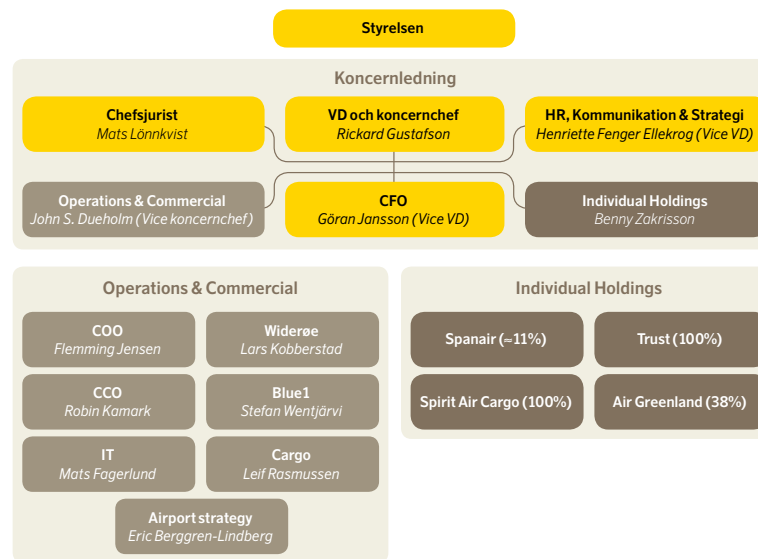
Styrelsen

Koncernledning

Chefsjurist
Mats Lönnkvist

VD och koncernchef
Rickard Gustafson

HR, Kommunikation & Strategi
Henriette Fenger Ellekrog (Vice VD)

Operations & Commercial
John S. Dueholm (Vice koncernchef)

CFO
Göran Jansson (Vice VD)

Individual Holdings
Benny Zakrisson

Operations & Commercial

COO
Flemming Jensen

Widerøe
Lars Kobberstad

CCO
Robin Kamark

Blue1
Stefan Wentjärvi

IT
Mats Fagerlund

Cargo
Leif Rasmussen

Airport strategy
Eric Berggren-Lindberg

Individual Holdings

Spanair (≈11%)

Trust (100%)

Spirit Air Cargo (100%)

Air Greenland (38%)